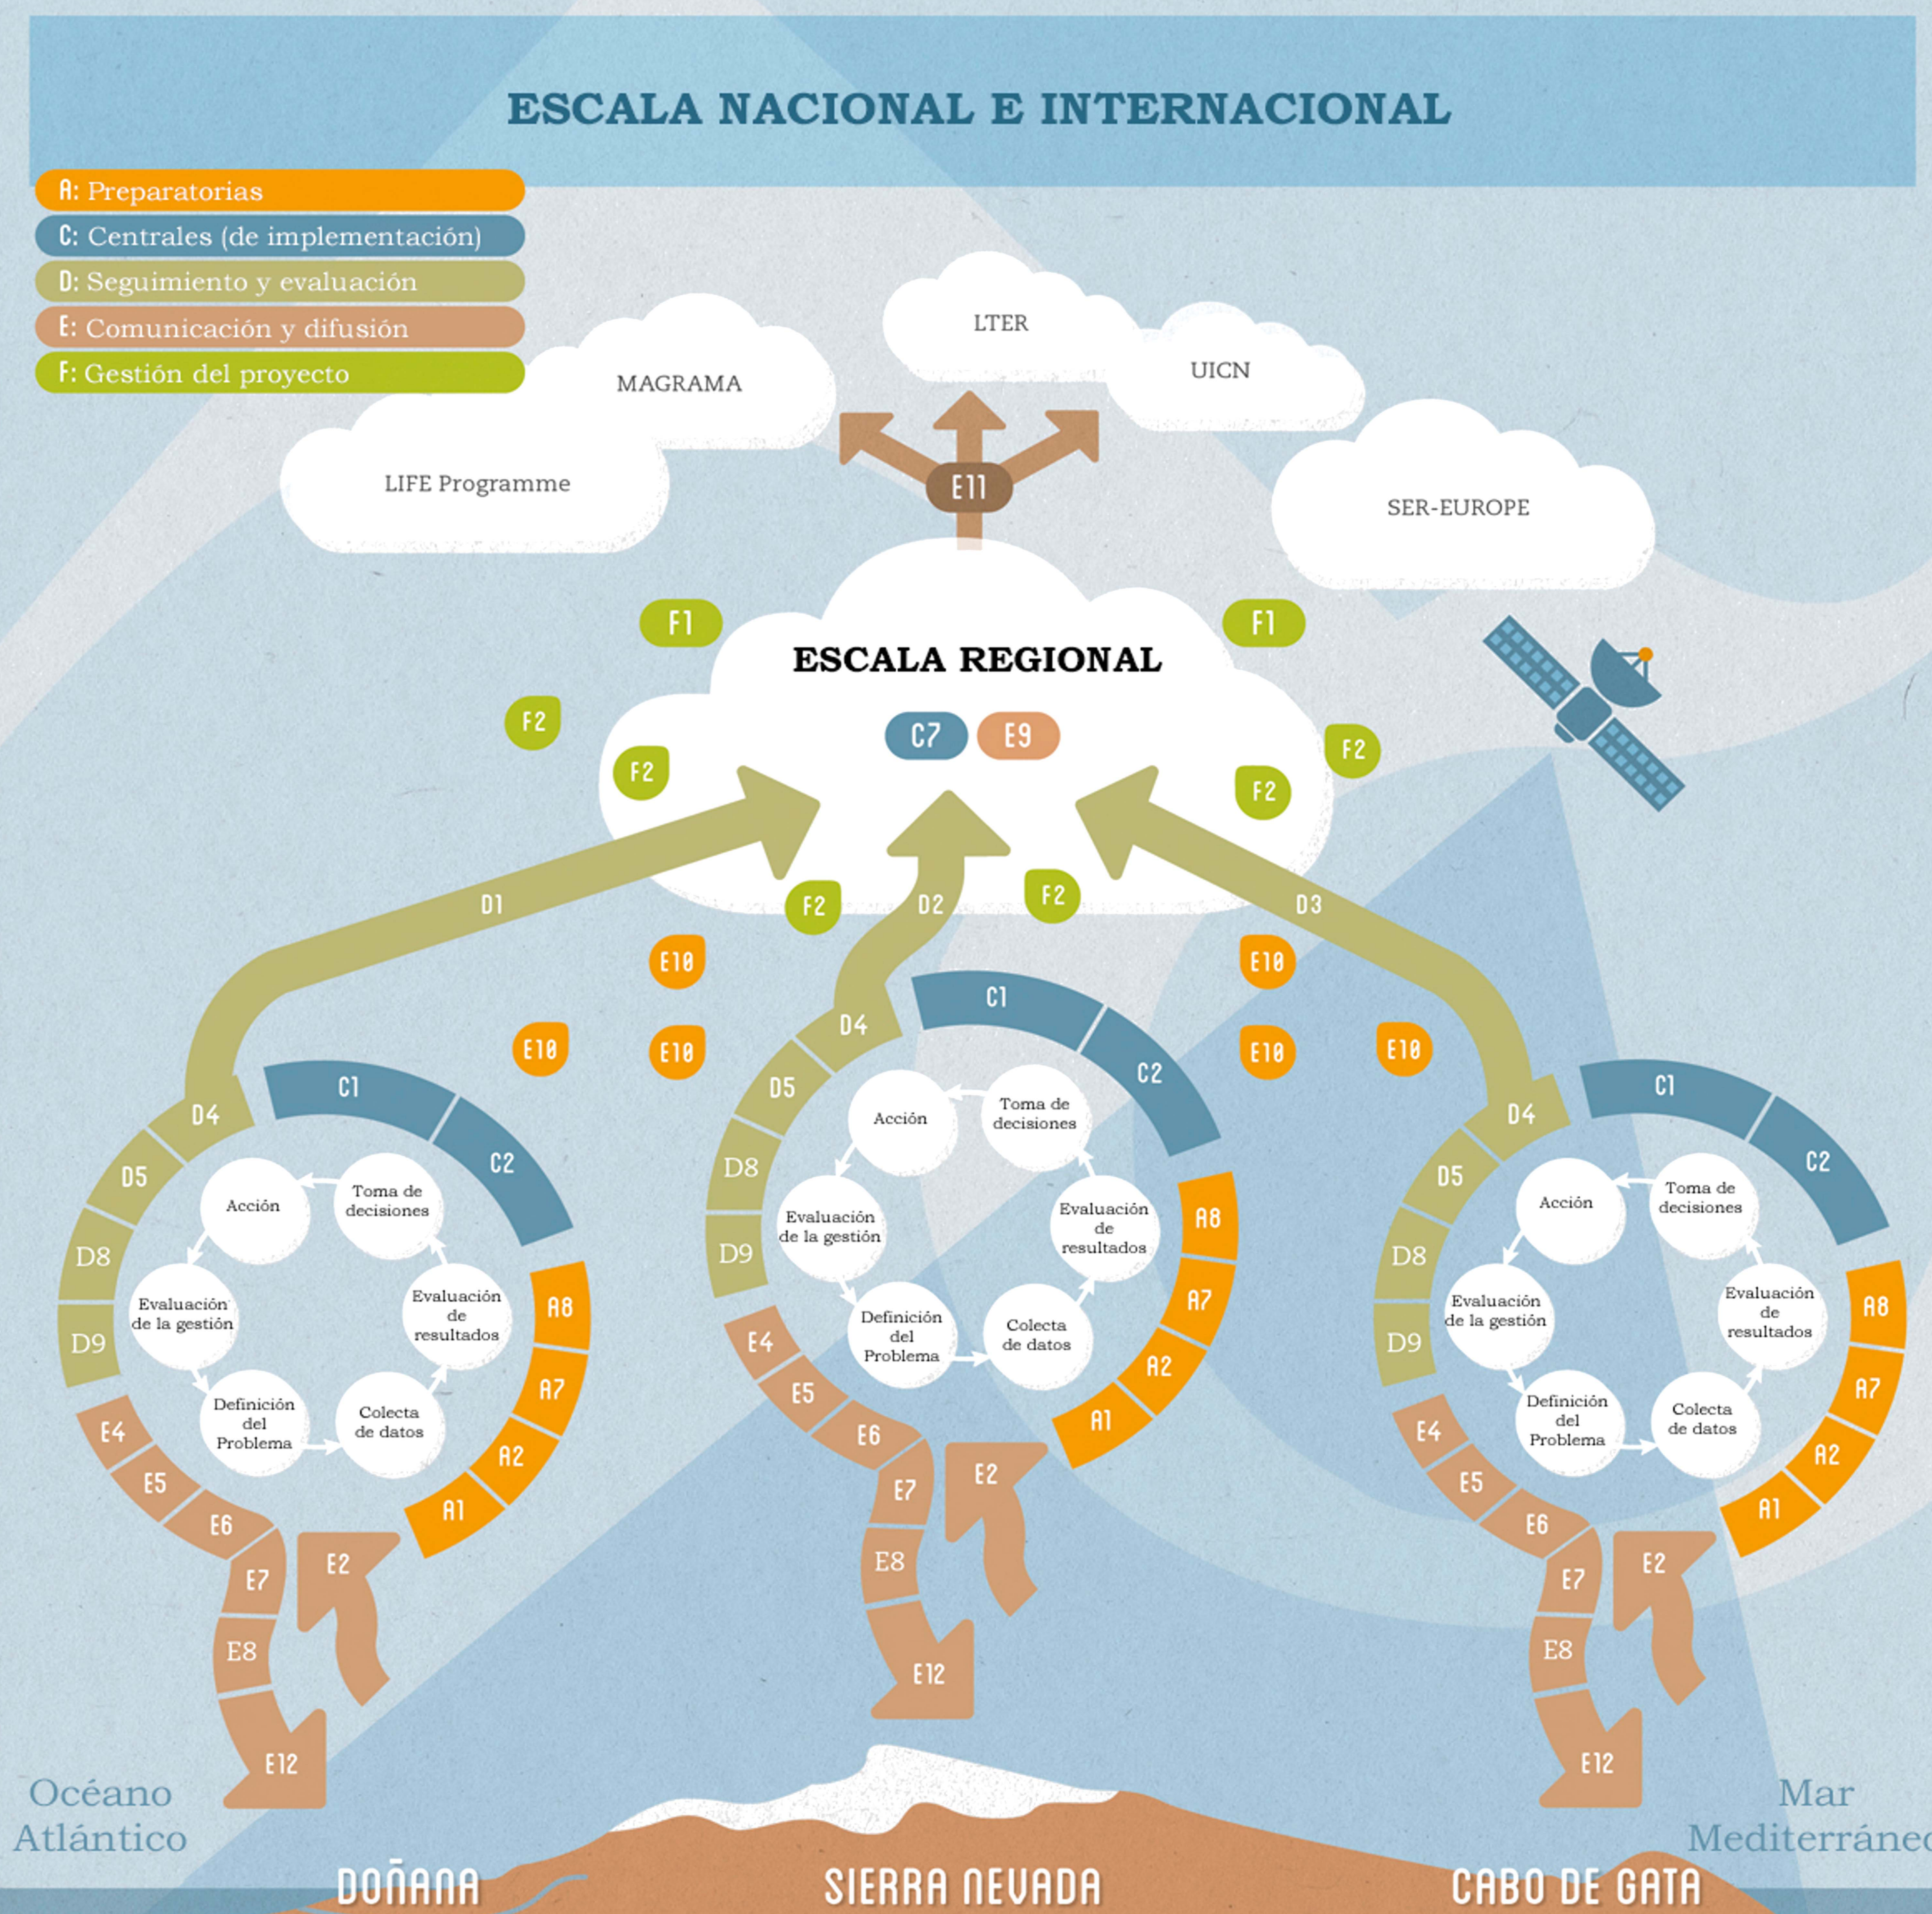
ESCALA NACIONAL E INTERNACIONAL

A: Preparatorias
C: Centrales (de implementación)
D: Seguimiento y evaluación
E: Comunicación y difusión
F: Gestión del proyecto

LTER
MAGRAMA
UICN
LIFE Programme
E11
SER-EUROPE

F1
F1
ESCALA REGIONAL
C7 E9
F2
F2
F2
F2
F2
F2

D1
D2
D3

E10
E10
E10
E10
E10
E10

C1
C2
D4
D5
D8
D9
Acción
Toma de decisiones
Evaluación de la gestión
Evaluación de resultados
Definición del Problema
Colecta de datos
A8
A7
A2
A1
E4
E5
E6
E7
E8
E12
E2

C1
C2
D4
D5
D8
D9
Acción
Toma de decisiones
Evaluación de la gestión
Evaluación de resultados
Definición del Problema
Colecta de datos
A8
A7
A2
A1
E4
E5
E6
E7
E8
E12
E2

C1
C2
D4
D5
D8
D9
Acción
Toma de decisiones
Evaluación de la gestión
Evaluación de resultados
Definición del Problema
Colecta de datos
A8
A7
A2
A1
E4
E5
E6
E7
E8
E12
E2

Océano Atlántico
Mar Mediterráneo
DOÑANA
SIERRA NEVADA
CABO DE GATA